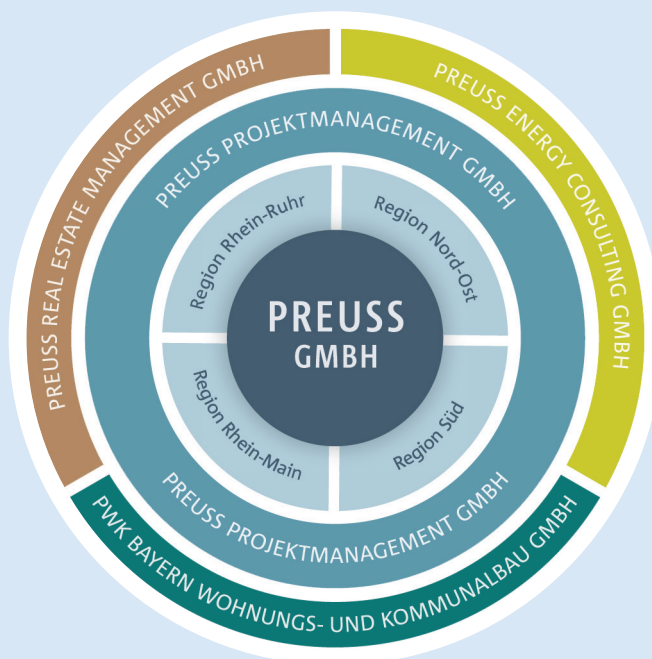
PREUSS REAL ESTATE MANAGEMENT GMBH

PREUSS ENERGY CONSULTING GMBH

PREUSS PROJEKTMANAGEMENT GMBH

Region Rhein-Ruhr

Region Nord-Ost

PREUSS
GMBH

Region Rhein-Main

Region Süd

PREUSS PROJEKTMANAGEMENT GMBH

PWK BAYERN WOHNUNGS- UND KOMMUNALBAU GMBH